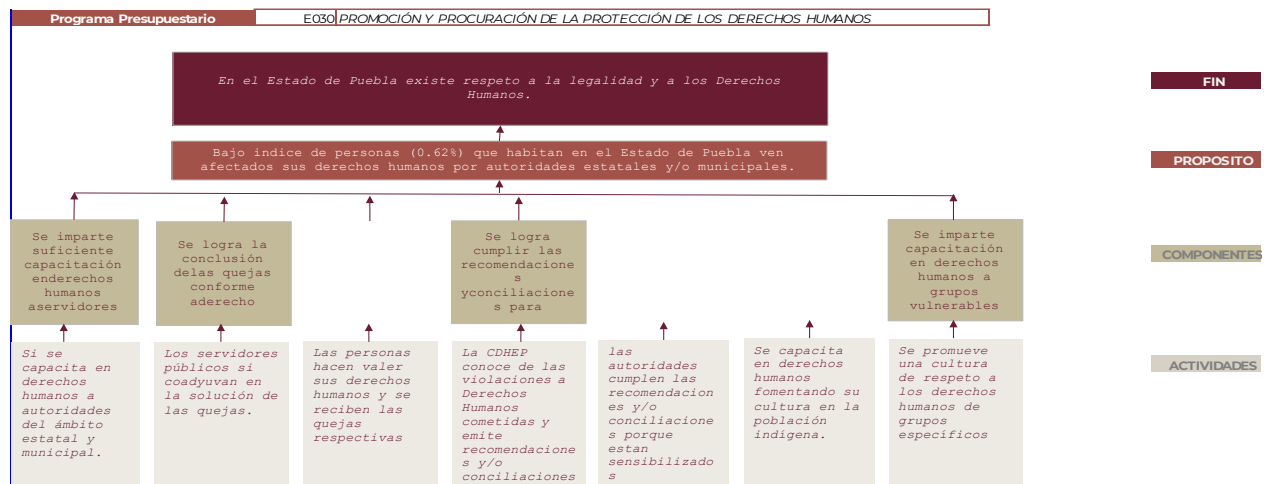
Programa Presupuestario | E030 | PROMOCIÓN Y PROCURACIÓN DE LA PROTECCIÓN DE LOS DERECHOS HUMANOS

En el Estado de Puebla existe respeto a la legalidad y a los Derechos Humanos.

FIN

Bajo indice de personas (0.62%) que habitan en el Estado de Puebla ven afectados sus derechos humanos por autoridades estatales y/o municipales.

PROPOSITO

Se imparte suficiente capacitación enderechos humanos aservidores

Se logra la conclusión delas quejas conforme aderecho

Se logra cumplir las recomendaciones yconciliaciones para

Se imparte capacitación en derechos humanos a grupos vulnerables

COMPONENTES

Si se capacita en derechos humanos a autoridades del ámbito estatal y municipal.

Los servidores públicos si coadyuvan en la solución de las quejas.

Las personas hacen valer sus derechos humanos y se reciben las quejas respectivas

La CDHEP conoce de las violaciones a Derechos Humanos cometidas y emite recomendaciones y/o conciliaciones

las autoridades cumplen las recomendaciones y/o conciliaciones porque estan sensibilizados

Se capacita en derechos humanos fomentando su cultura en la población indígena.

Se promueve una cultura de respeto a los derechos humanos de grupos especificos

ACTIVIDADES